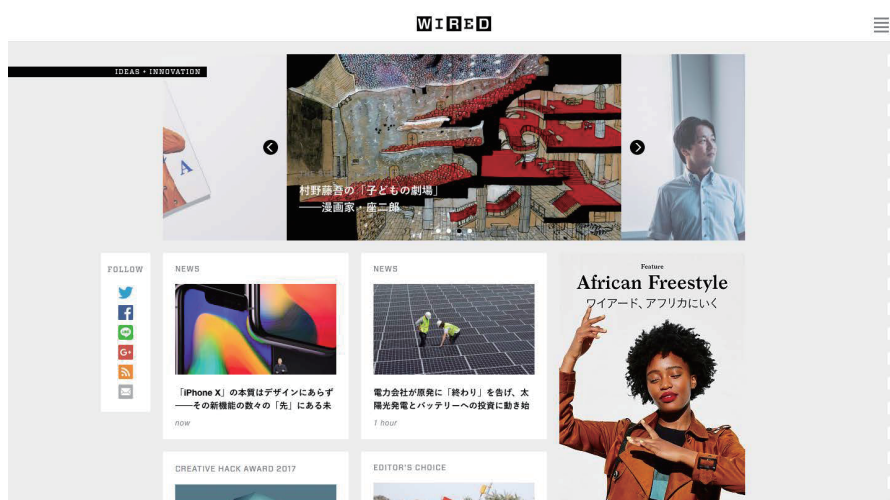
WIRED

IDEAS + INNOVATION

村野藤吾の「子どもの劇場」
——漫画家・座二郎

FOLLOW

NEWS

「iPhone X」の本質はデザインにあらず——その新機能の数々の「先」にある未

now

NEWS

電力会社が原発に「終わり」を告げ、太陽光発電とバッテリーへの投資に動き始

1 hour

Feature
African Freestyle
ワイアード、アフリカにいく

CREATIVE HACK AWARD 2017

EDITOR'S CHOICE